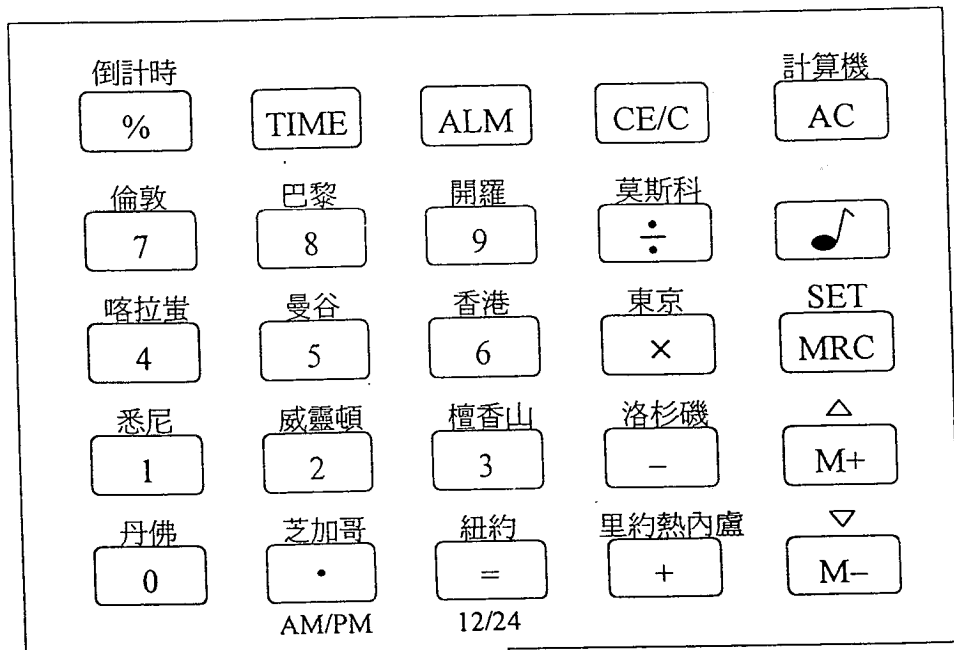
倒計時
%

TIME

ALM

CE/C

計算機
AC

倫敦
7

巴黎
8

開羅
9

莫斯科
$\div$

喀拉蚩
4

曼谷
5

香港
6

東京
$\times$

SET
MRC

悉尼
1

威靈頓
2

檀香山
3

洛杉磯
$-$

△
M+

丹佛
0

芝加哥
•
AM/PM

紐約
=
12/24

里約熱內盧
+

▽
M–